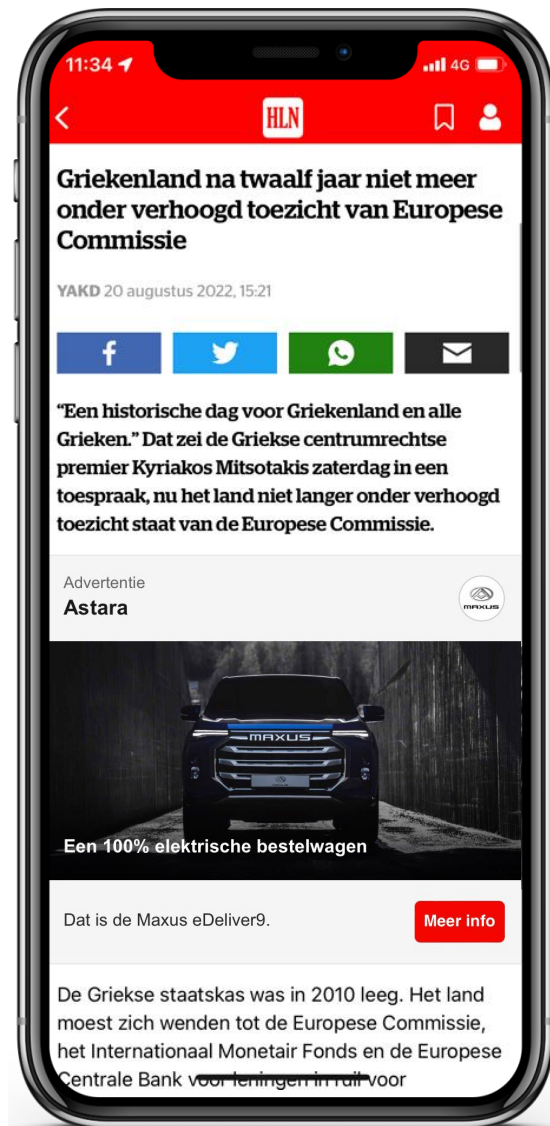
11:34
4G

HLN

Griekenland na twaalf jaar niet meer onder verhoogd toezicht van Europese Commissie

YAKD 20 augustus 2022, 15:21

“Een historische dag voor Griekenland en alle Grieken.” Dat zei de Griekse centrumrechtse premier Kyriakos Mitsotakis zaterdag in een toespraak, nu het land niet langer onder verhoogd toezicht staat van de Europese Commissie.

Advertentie
Astara

MAXUS

MAXUS

Een 100% elektrische bestelwagen

Dat is de Maxus eDeliver9.

Meer info

De Griekse staatskas was in 2010 leeg. Het land moest zich wenden tot de Europese Commissie, het Internationaal Monetair Fonds en de Europese Centrale Bank voor leningen in ruil voor